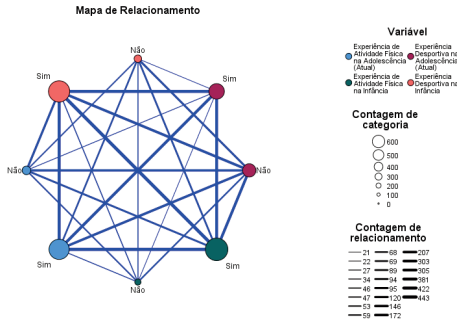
Mapa de Relacionamento

Não
Sim
Sim
Não
Não
Sim
Sim
Não

Variável

Experiência de Atividade Física na Adolescência (Atual)
Experiência Desportiva na Adolescência (Atual)
Experiência de Atividade Física na Infância
Experiência Desportiva na Infância

Contagem de categoria

600
500
400
300
200
100
0

Contagem de relacionamento

| | | |
|---|---|---|
| 21 | 68 | 207 |
| 22 | 69 | 303 |
| 27 | 89 | 305 |
| 34 | 94 | 381 |
| 46 | 95 | 422 |
| 47 | 120 | 443 |
| 53 | 146 | |
| 59 | 172 | |